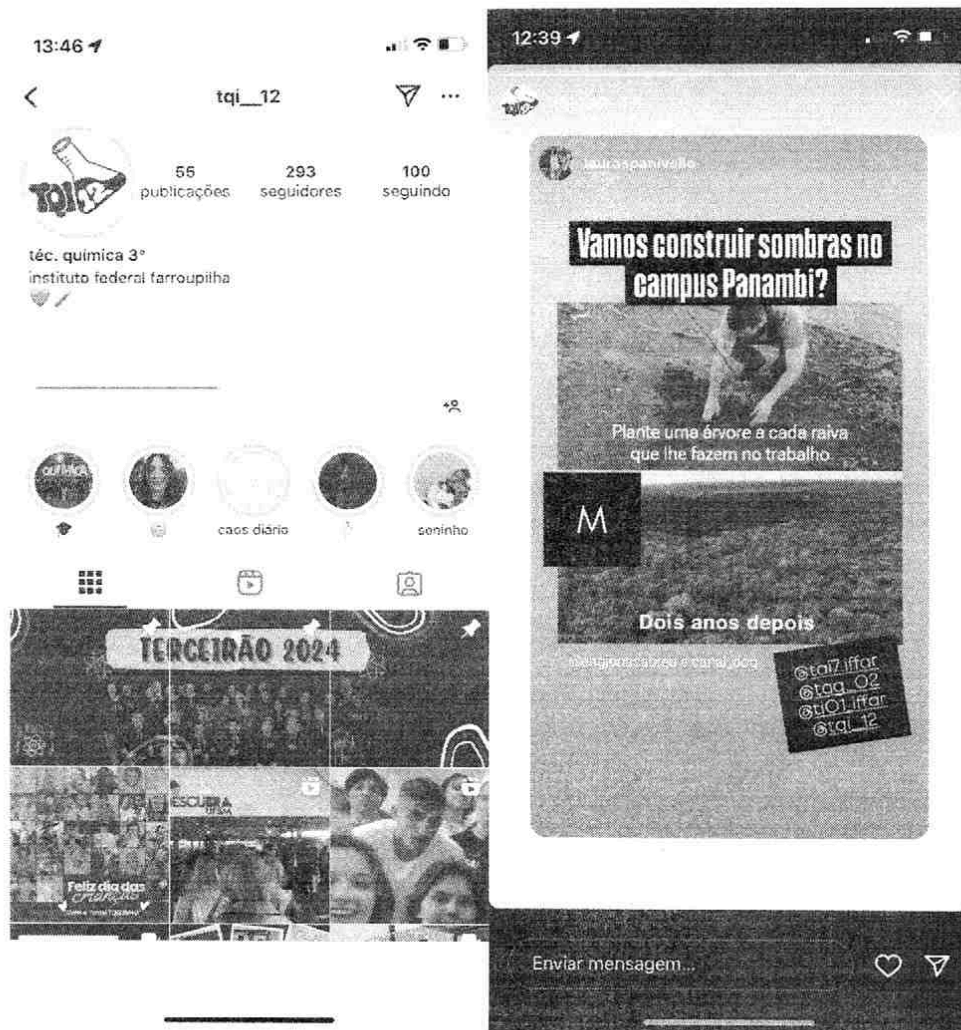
13:46

tqi__12

55 publicações

293 seguidores

100 seguindo

téc. química 3°
instituto federal farroupilha

caos diário

seninho

TERCEIRÃO 2024

Feliz dia das crianças

ESCUDERIA

12:39

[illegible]

Vamos construir sombras no campus Panambi?

Plante uma árvore a cada raiva que lhe fazem no trabalho

M

Dois anos depois

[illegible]

@tai7.iffar
@tag_02
@ti01.iffar
@tqi_12

Enviar mensagem...